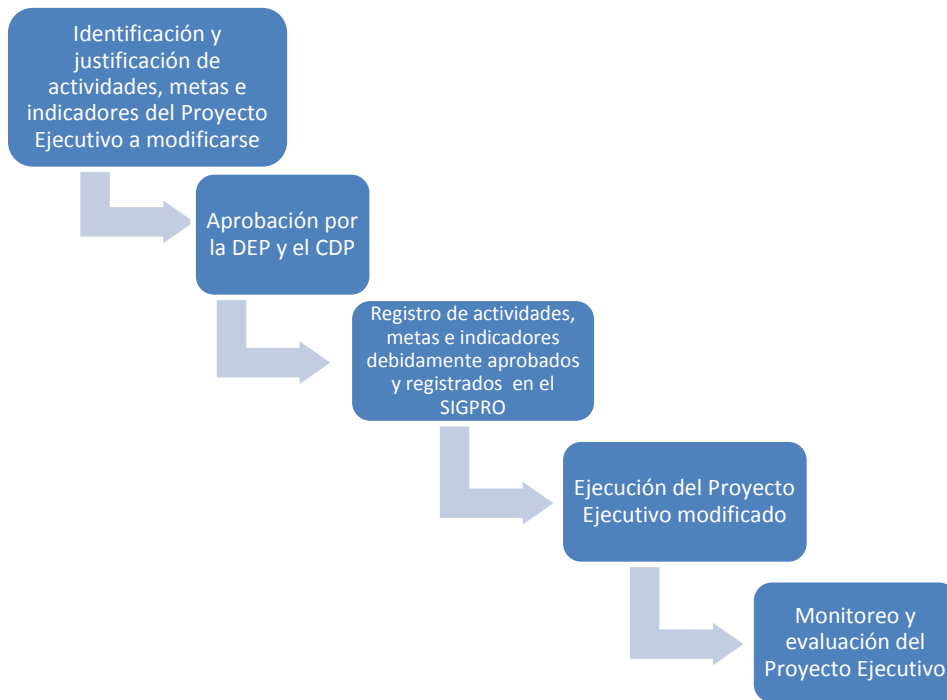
Identificación y justificación de actividades, metas e indicadores del Proyecto Ejecutivo a modificarse

Aprobación por la DEP y el CDP

Registro de actividades, metas e indicadores debidamente aprobados y registrados en el SIGPRO

Ejecución del Proyecto Ejecutivo modificado

Monitoreo y evaluación del Proyecto Ejecutivo